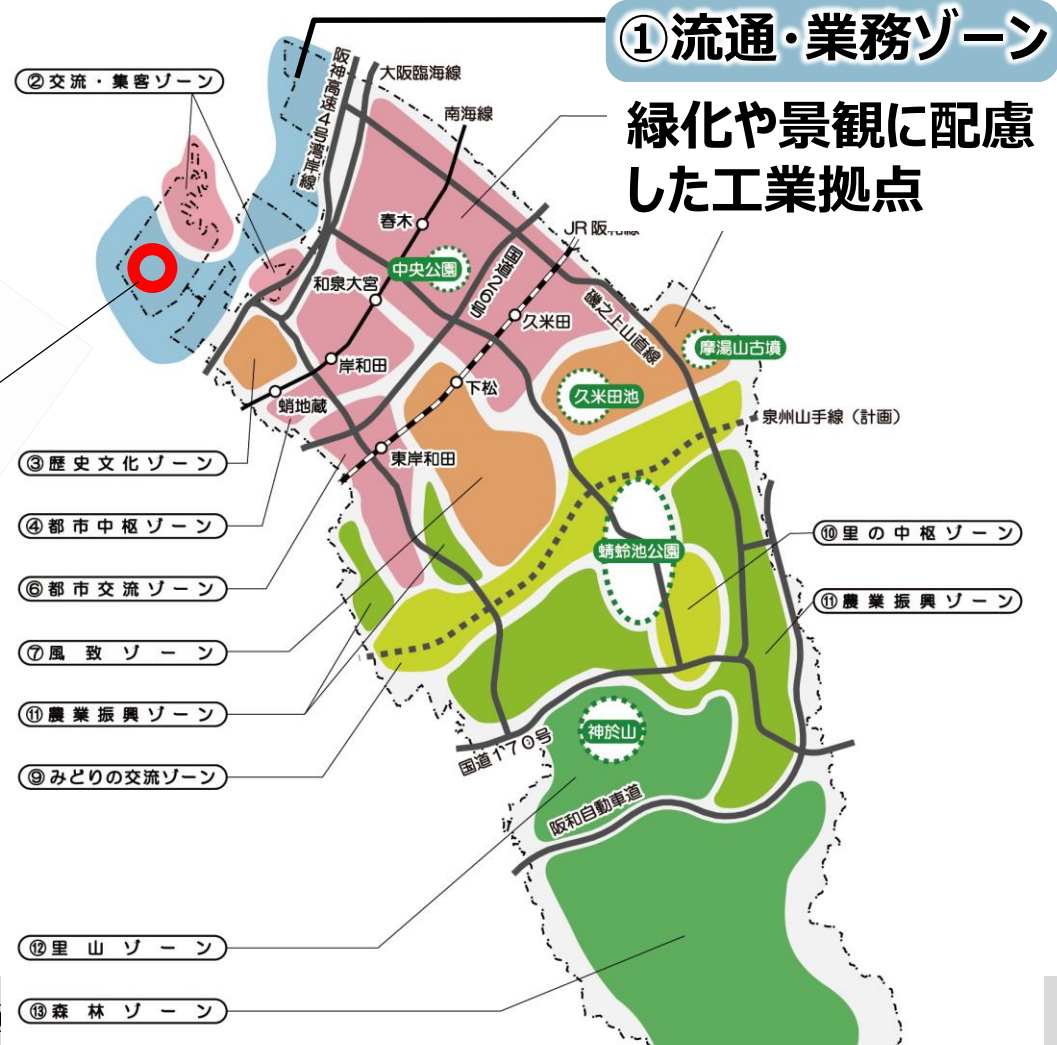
①流通・業務ゾーン

緑化や景観に配慮した工業拠点

②交流・集客ゾーン

阪神高速4号湾岸線

大阪臨海線

南海線

春木

中央公園

JR阪和線

国道26号

和泉大宮

久米田

磯之上山直線

摩湯山古墳

岸和田

下松

久米田池

蛸地蔵

泉州山手線（計画）

東岸和田

③歴史文化ゾーン

④都市中枢ゾーン

⑥都市交流ゾーン

⑦風致ゾーン

⑪農業振興ゾーン

⑨みどりの交流ゾーン

蜻蛉池公園

⑩里の中枢ゾーン

⑪農業振興ゾーン

神於山

国道170号

阪和自動車道

⑫里山ゾーン

⑬森林ゾーン